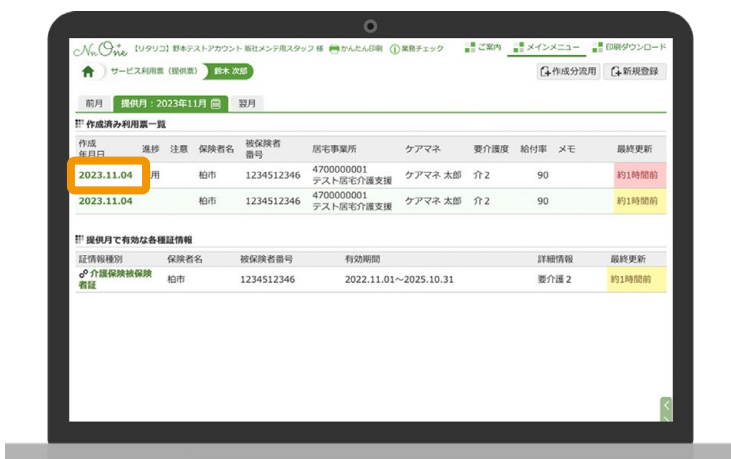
NuOne 【リタリコ】野本テストアカウント 新社メンテ用スタッフ 様　かんたん印刷　業務チェック　ご案内　メインメニュー　印刷ダウンロード

サービス利用票（提供票）　鈴木 次郎　作成分流用　新規登録

前月　提供月：2023年11月　翌月

作成済み利用票一覧

| 作成年月日 | 進捗 | 注意 | 保険者名 | 被保険者番号 | 居宅事業所 | ケアマネ | 要介護度 | 給付率 | メモ | 最終更新 |
|---|---|---|---|---|---|---|---|---|---|---|
| 2023.11.04 | 用 | | 柏市 | 1234512346 | 4700000001 テスト居宅介護支援 | ケアマネ 太郎 | 介2 | 90 | | 約1時間前 |
| 2023.11.04 | | | 柏市 | 1234512346 | 4700000001 テスト居宅介護支援 | ケアマネ 太郎 | 介2 | 90 | | 約1時間前 |

提供月で有効な各種証情報

| 証情報種別 | 保険者名 | 被保険者番号 | 有効期間 | 詳細情報 | 最終更新 |
|---|---|---|---|---|---|
| 介護保険被保険者証 | 柏市 | 1234512346 | 2022.11.01～2025.10.31 | 要介護2 | 約1時間前 |